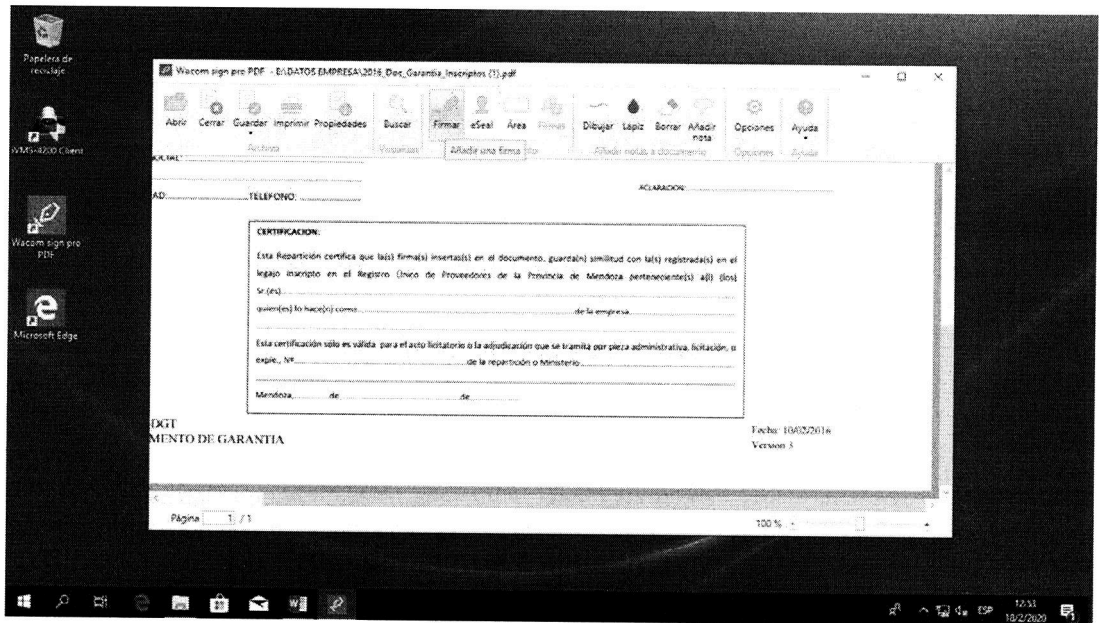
Papelera de reciclaje

VMS-4200 Client

Wacom sign pro PDF

Microsoft Edge

Wacom sign pro PDF - E:\DATOS EMPRESA\2016_Doc_Garantia_Inscriptos (1).pdf

Abrir Cerrar Guardar Imprimir Propiedades Buscar Firmar eSeal Área Firmas Dibujar Lapiz Borrar Añadir nota Opciones Ayuda

Archivo Búsqueda Añadir una firma Añadir notas a documento Opciones Ayuda

SOCIAL:

AD: TELEFONO:

ACLARACION:

CERTIFICACION:

Esta Repartición certifica que la(s) firma(s) insertas(s) en el documento, guarda(n) similitud con la(s) registrada(s) en el legajo inscripto en el Registro Único de Proveedores de la Provincia de Mendoza perteneciente(s) a(l) (los) Sr.(es).

quien(es) lo hace(n) como de la empresa

Esta certificación sólo es válida para el acto licitatorio o la adjudicación que se tramita por pieza administrativa, licitación, o expte., Nº de la repartición o Ministerio

Mendoza, de de

DGT
MENTO DE GARANTIA

Fecha: 10/02/2016
Version 3

Página 1 / 1

100 %

ESP 12:51 18/2/2020